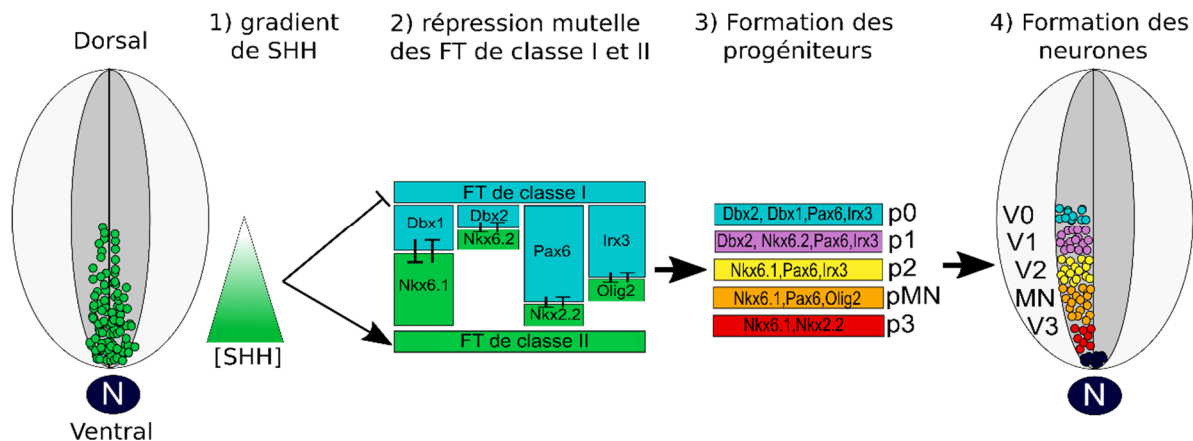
Dorsal

N

Ventral

1) gradient de SHH

[SHH]

2) répression mutelle des FT de classe I et II

FT de classe I

Dbx1

Dbx2

Nkx6.2

Pax6

Irx3

Nkx6.1

Olig2

Nkx2.2

FT de classe II

3) Formation des progéniteurs

Dbx2, Dbx1,Pax6,Irx3 p0

Dbx2, Nkx6.2,Pax6,Irx3 p1

Nkx6.1,Pax6,Irx3 p2

Nkx6.1,Pax6,Olig2 pMN

Nkx6.1,Nkx2.2 p3

4) Formation des neurones

V0

V1

V2

MN

V3

N